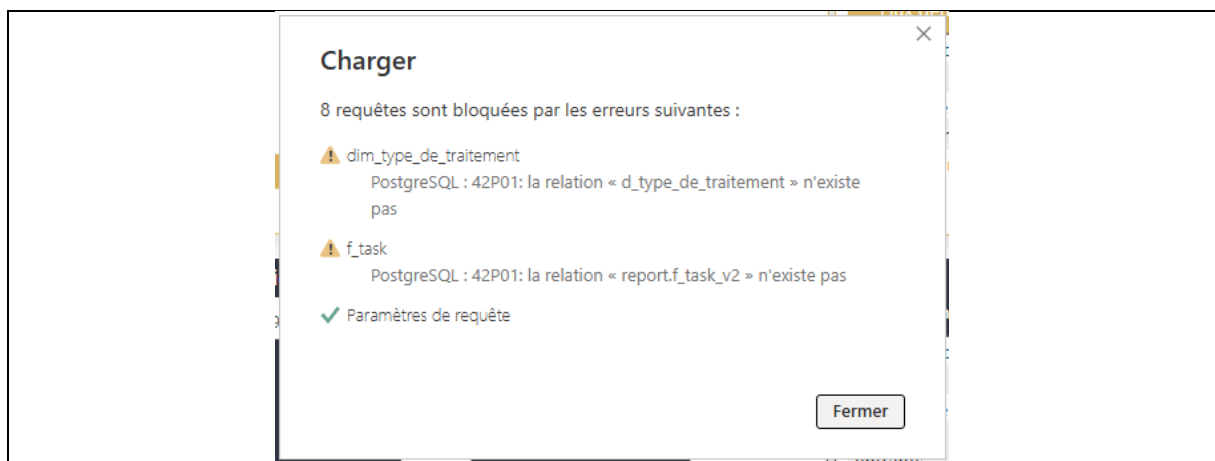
Charger

8 requêtes sont bloquées par les erreurs suivantes :

dim_type_de_traitement
PostgreSQL : 42P01: la relation « d_type_de_traitement » n'existe pas

f_task
PostgreSQL : 42P01: la relation « report.f_task_v2 » n'existe pas

Paramètres de requête

Fermer